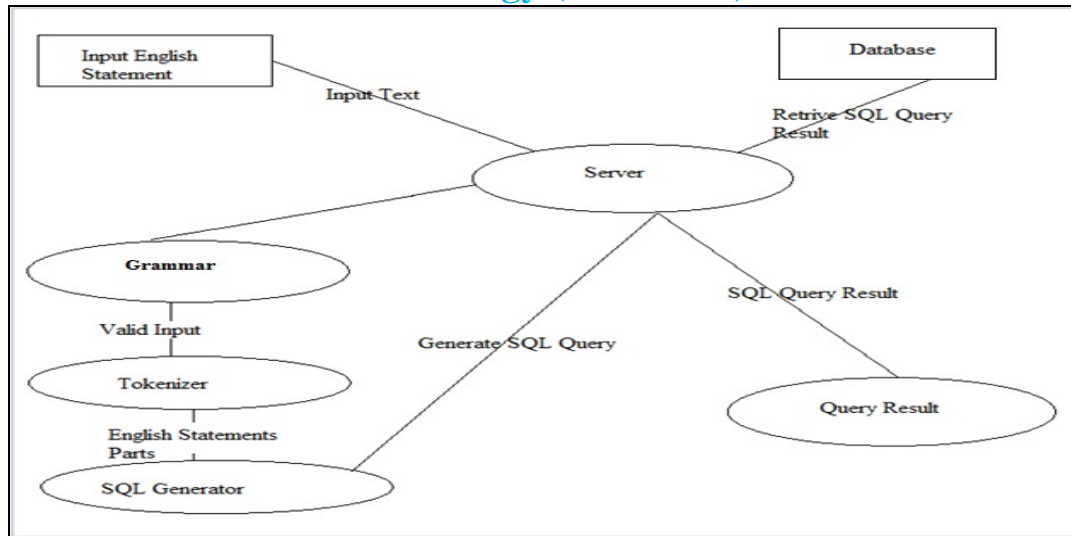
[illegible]

Input English Statement

Database

Input Text

Retrive SQL Query Result

Server

Grammar

SQL Query Result

Valid Input

Generate SQL Query

Tokenizer

Query Result

English Statements Parts

SQL Generator